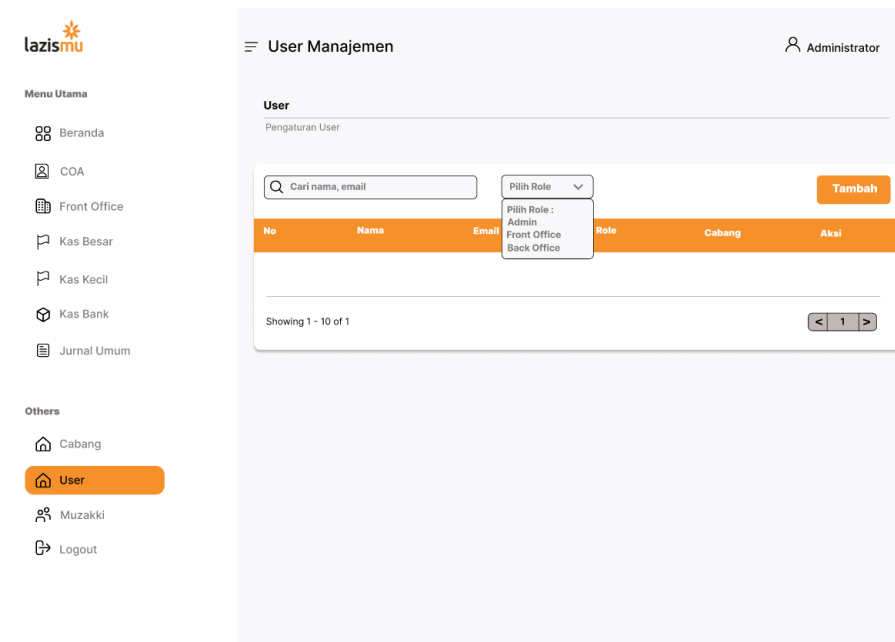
lazismu

Menu Utama

Beranda

COA

Front Office

Kas Besar

Kas Kecil

Kas Bank

Jurnal Umum

Others

Cabang

User

Muzakki

Logout

User Manajemen

Administrator

User

Pengaturan User

Cari nama, email

Pilih Role

Pilih Role :
Admin
Front Office
Back Office

Tambah

| No | Nama | Email | Role | Cabang | Aksi |
|---|---|---|---|---|---|

Showing 1 - 10 of 1

< 1 >